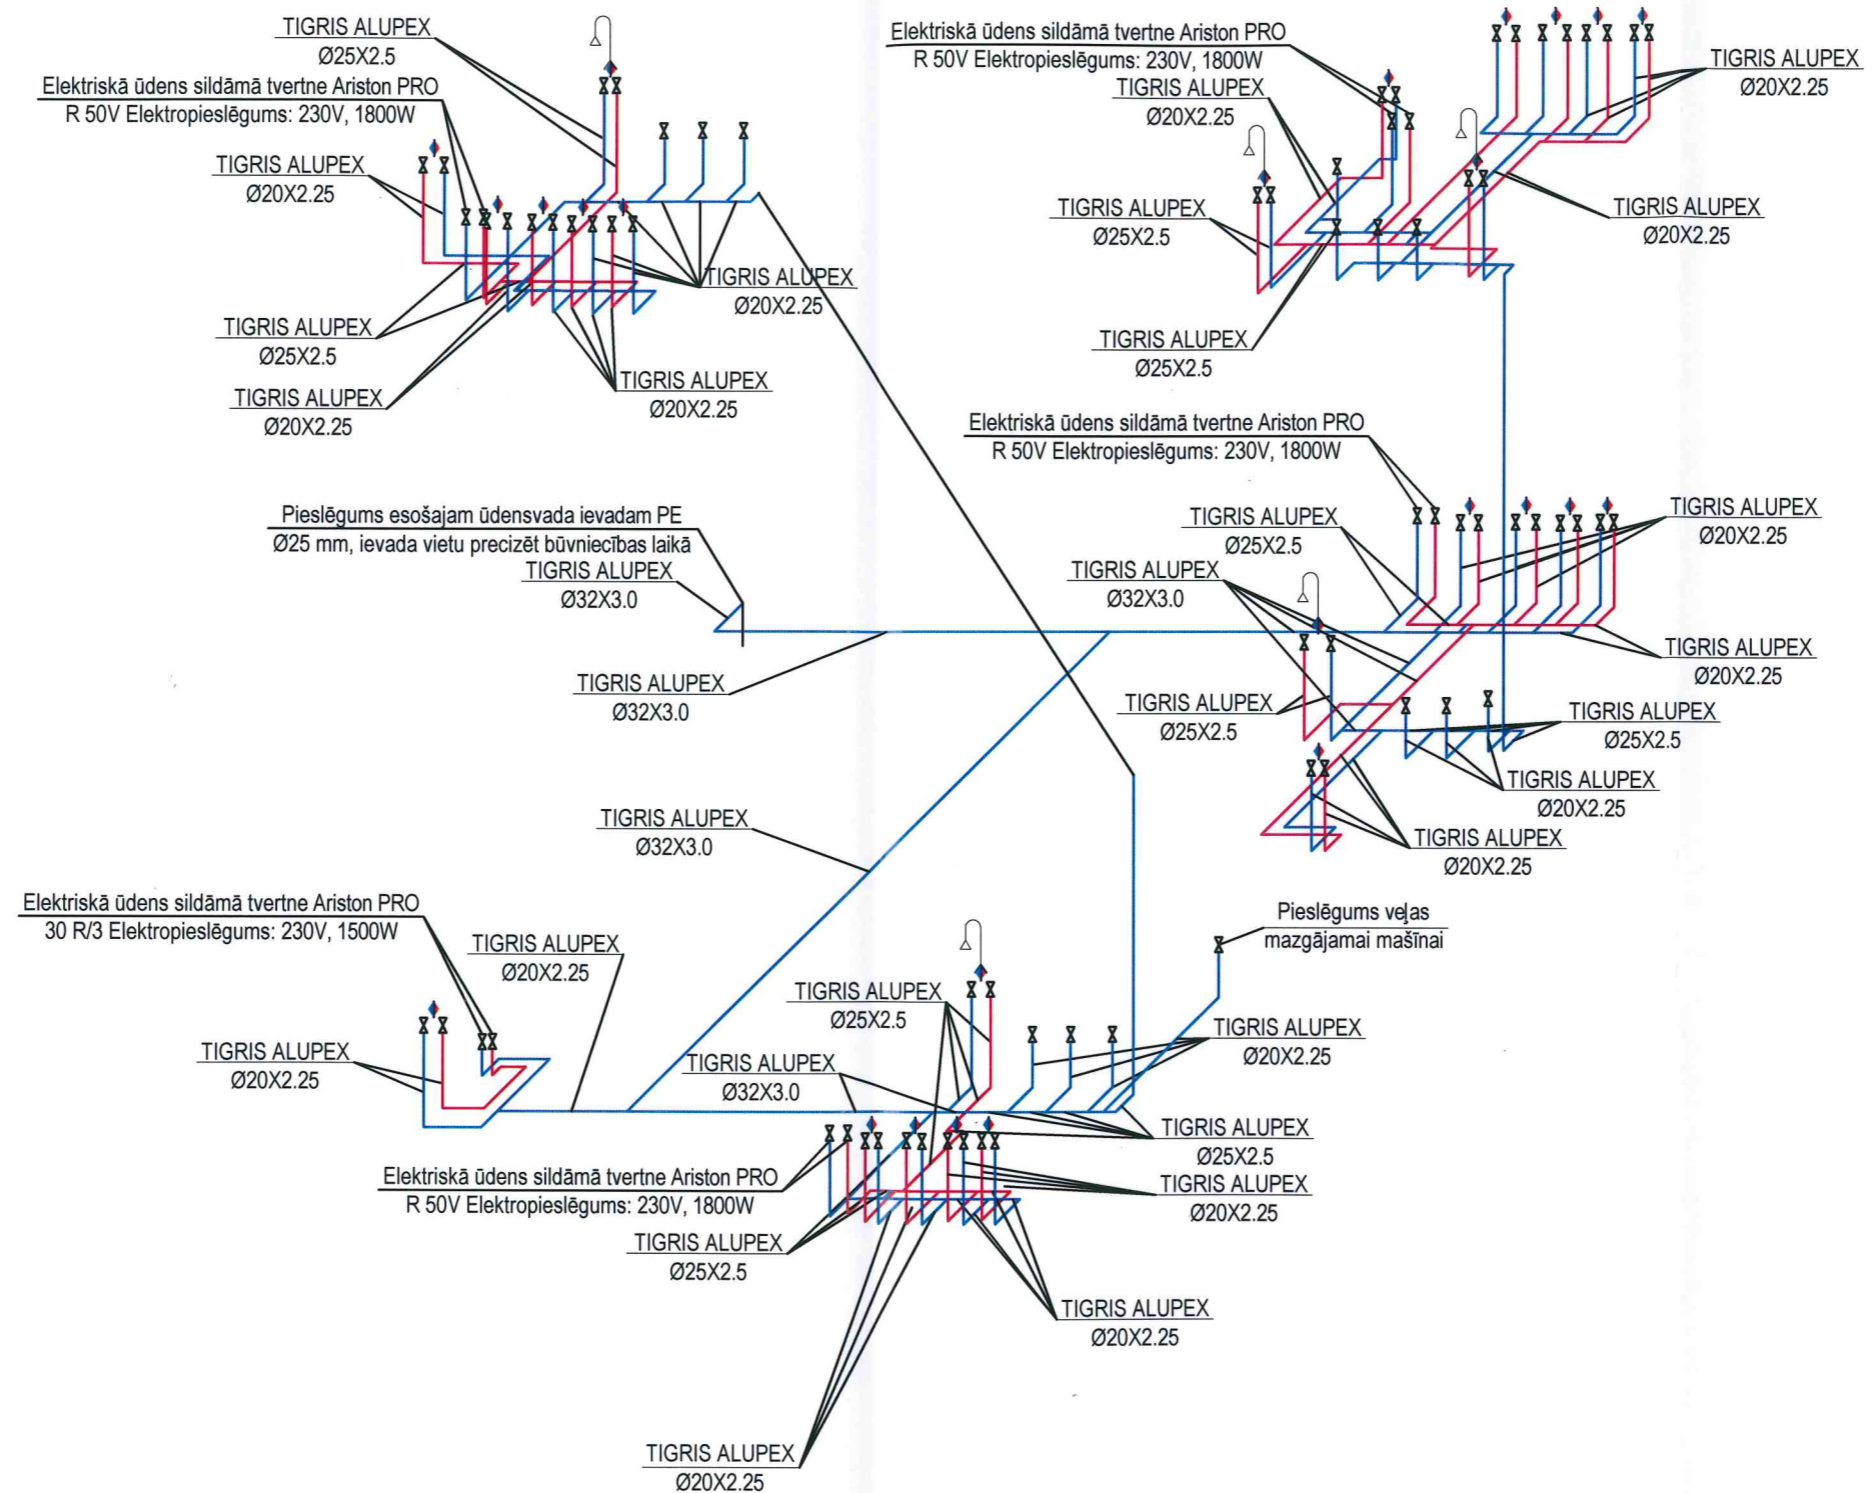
TIGRIS ALUPEX
Ø25X2.5

Elektriskā ūdens sildāmā tvertne Ariston PRO
R 50V Elektropieslēgums: 230V, 1800W

TIGRIS ALUPEX
Ø20X2.25

TIGRIS ALUPEX
Ø20X2.25

TIGRIS ALUPEX
Ø25X2.5

TIGRIS ALUPEX
Ø20X2.25

TIGRIS ALUPEX
Ø20X2.25

Elektriskā ūdens sildāmā tvertne Ariston PRO
R 50V Elektropieslēgums: 230V, 1800W

TIGRIS ALUPEX
Ø20X2.25

TIGRIS ALUPEX
Ø20X2.25

TIGRIS ALUPEX
Ø25X2.5

TIGRIS ALUPEX
Ø20X2.25

TIGRIS ALUPEX
Ø25X2.5

Elektriskā ūdens sildāmā tvertne Ariston PRO
R 50V Elektropieslēgums: 230V, 1800W

Pieslēgums esošajam ūdensvada ievadam PE
Ø25 mm, ievada vietu precizēt būvniecības laikā

TIGRIS ALUPEX
Ø32X3.0

TIGRIS ALUPEX
Ø25X2.5

TIGRIS ALUPEX
Ø20X2.25

TIGRIS ALUPEX
Ø32X3.0

TIGRIS ALUPEX
Ø20X2.25

TIGRIS ALUPEX
Ø32X3.0

TIGRIS ALUPEX
Ø25X2.5

TIGRIS ALUPEX
Ø25X2.5

TIGRIS ALUPEX
Ø20X2.25

TIGRIS ALUPEX
Ø32X3.0

TIGRIS ALUPEX
Ø20X2.25

Elektriskā ūdens sildāmā tvertne Ariston PRO
30 R/3 Elektropieslēgums: 230V, 1500W

TIGRIS ALUPEX
Ø20X2.25

Pieslēgums veļas
mazgājamai mašīnai

TIGRIS ALUPEX
Ø25X2.5

TIGRIS ALUPEX
Ø20X2.25

TIGRIS ALUPEX
Ø20X2.25

TIGRIS ALUPEX
Ø32X3.0

TIGRIS ALUPEX
Ø25X2.5

Elektriskā ūdens sildāmā tvertne Ariston PRO
R 50V Elektropieslēgums: 230V, 1800W

TIGRIS ALUPEX
Ø20X2.25

TIGRIS ALUPEX
Ø25X2.5

TIGRIS ALUPEX
Ø20X2.25

TIGRIS ALUPEX
Ø20X2.25